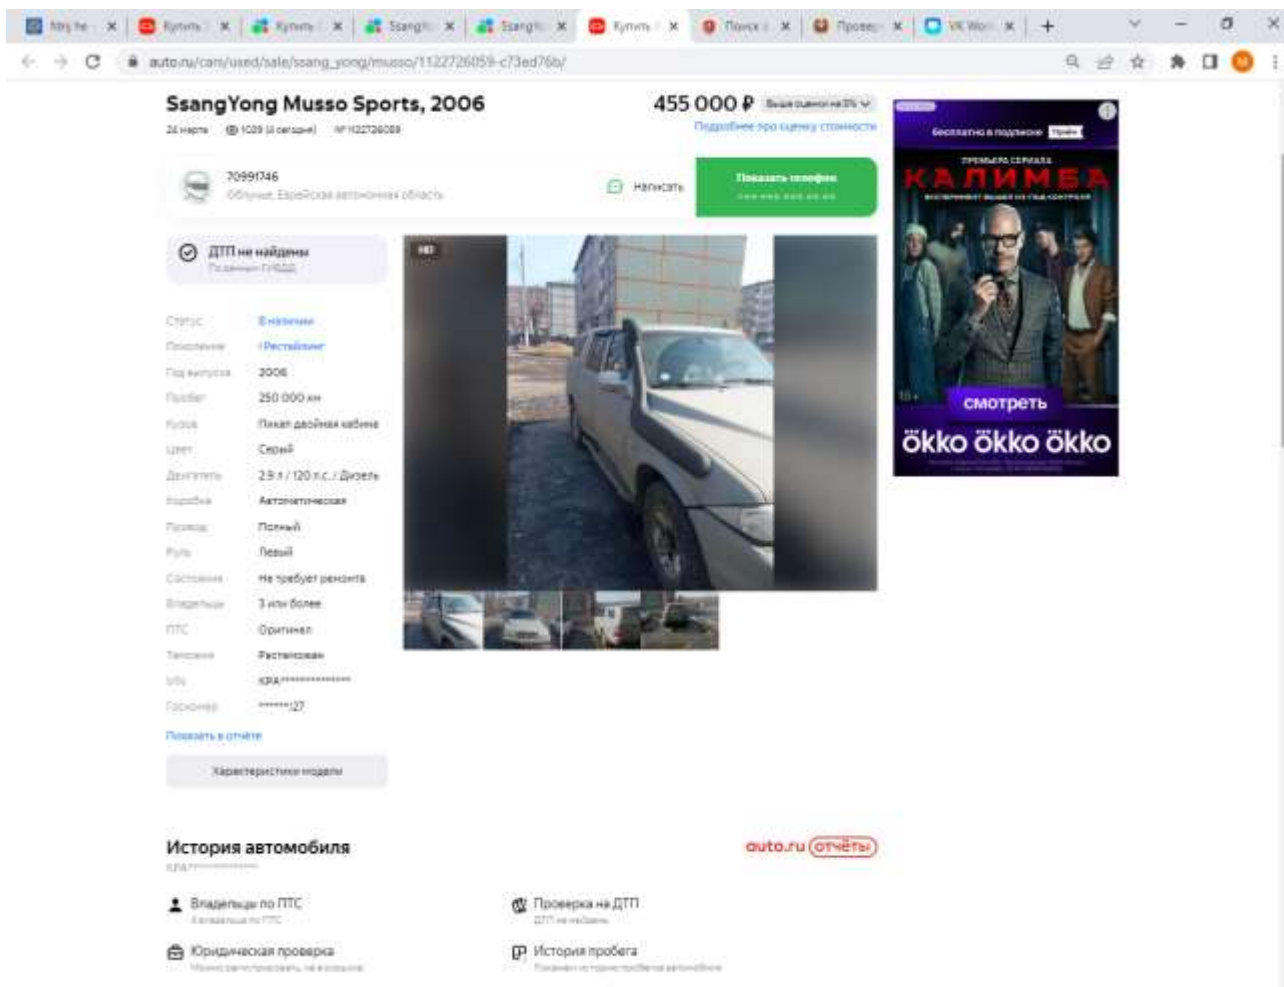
Мој ре × Купить × Купить × SsangY × SsangY × Купить × Поиск × Провер × VK Wor × +

auto.ru/cars/used/sale/ssang_yong/musso/1122726059-c73ed76b/

SsangYong Musso Sports, 2006

24 марта 1029 (4 сегодня) № 1122726059

455 000 ₽ Выше оценки на 5%

Подробнее про оценку стоимости

70991746

Облучье, Еврейская автономная область

Написать

Показать телефон

+7 ••• ••• •• ••

ДТП не найдены

По данным ГИБДД

HD

| | |
|---|---|
| Статус | В наличии |
| Поколение | I Рестайлинг |
| Год выпуска | 2006 |
| Пробег | 250 000 км |
| Кузов | Пикап двойная кабина |
| Цвет | Серый |
| Двигатель | 2.9 л / 120 л.с. / Дизель |
| Коробка | Автоматическая |
| Привод | Полный |
| Руль | Левый |
| Состояние | Не требует ремонта |
| Владельцы | 3 или более |
| ПТС | Оригинал |
| Таможня | Растаможен |
| VIN | KPA************** |
| Госномер | ******|27 |

Показать в отчёте

Характеристики модели

Бесплатно в подписке Пройти

ПРЕМЬЕРА СЕРИАЛА

КАЛИМБА

18+

смотреть

ökko ökko ökko

История автомобиля

KPA**************

auto.ru отчёты

Владельцы по ПТС

3 владельца по ПТС

Проверка на ДТП

ДТП не найдены

Юридическая проверка

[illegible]

История пробега

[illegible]